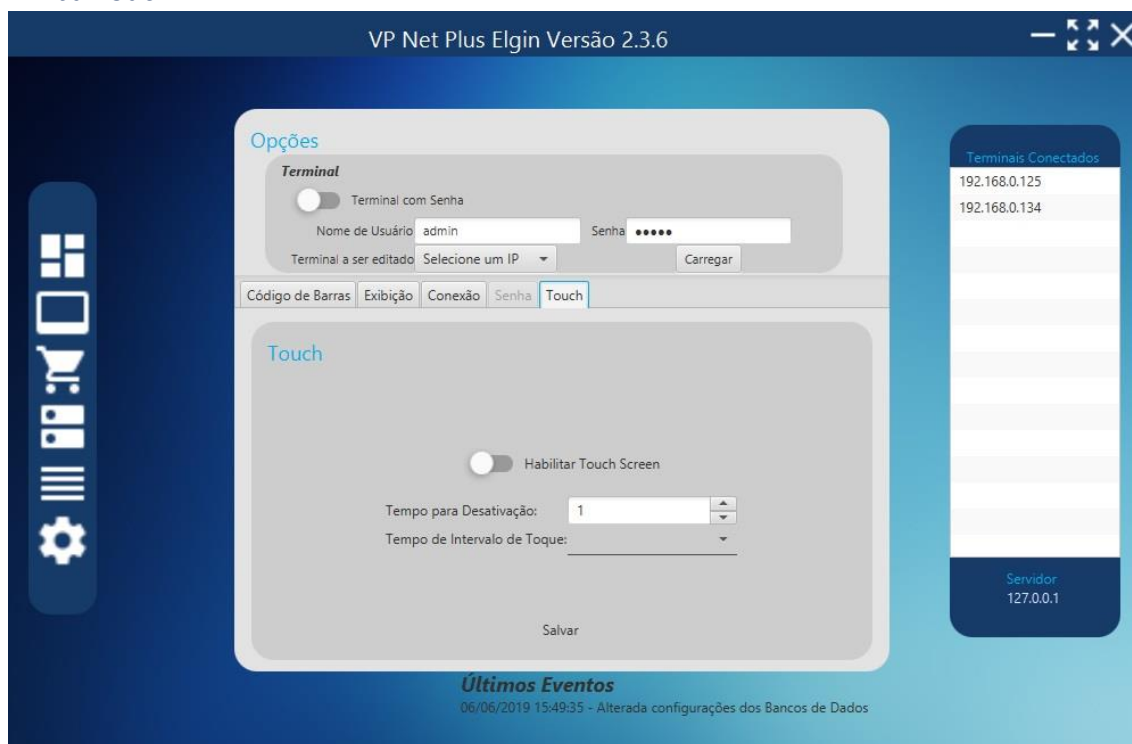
VP Net Plus Elgin Versão 2.3.6

Opções

Terminal

Terminal com Senha

Nome de Usuário admin

Senha •••••

Terminal a ser editado Selecione um IP

Carregar

Código de Barras | Exibição | Conexão | Senha | Touch

Touch

Habilitar Touch Screen

Tempo para Desativação: 1

Tempo de Intervalo de Toque:

Salvar

Terminais Conectados

192.168.0.125

192.168.0.134

Servidor

127.0.0.1

Últimos Eventos

06/06/2019 15:49:35 - Alterada configurações dos Bancos de Dados